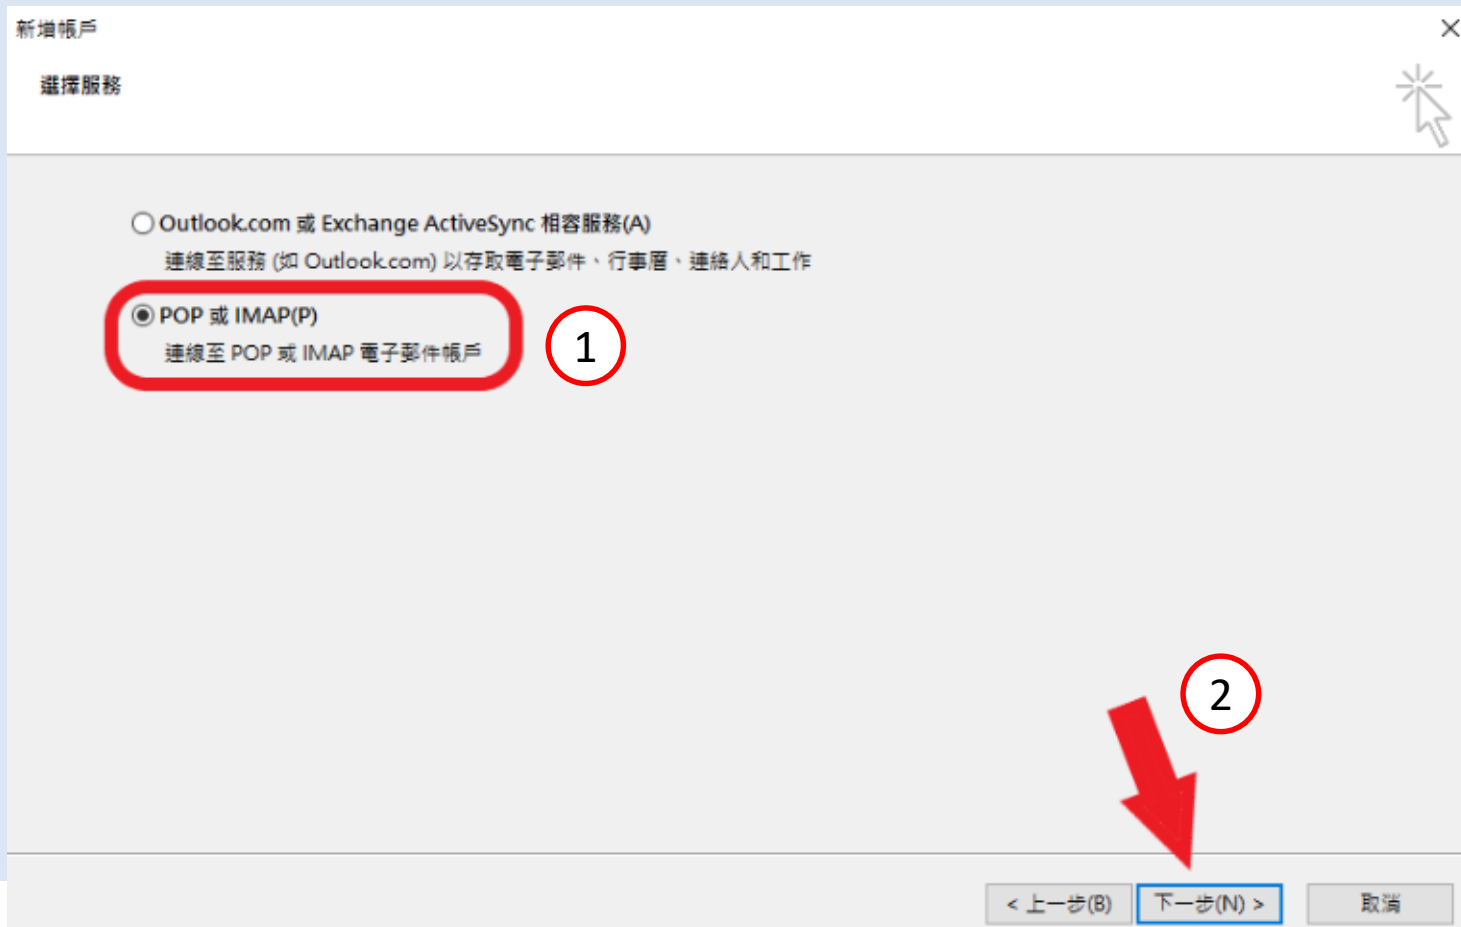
新增帳戶

選擇服務

Outlook.com 或 Exchange ActiveSync 相容服務(A)
連線至服務 (如 Outlook.com) 以存取電子郵件、行事曆、連絡人和工作

POP 或 IMAP(P)
連線至 POP 或 IMAP 電子郵件帳戶

1

2

< 上一步(B)
下一步(N) >
取消